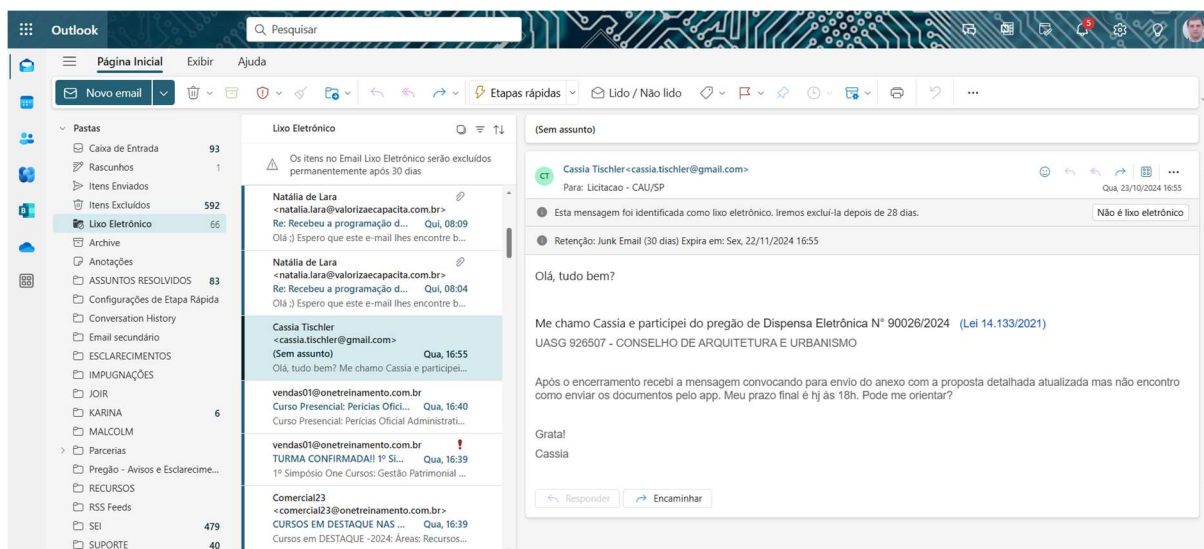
Outlook
Pesquisar
5
Página Inicial Exibir Ajuda
Novo email
Etapas rápidas
Lido / Não lido
...

Pastas
Caixa de Entrada 93
Rascunhos 1
Itens Enviados
Itens Excluídos 592
Lixo Eletrônico 66
Archive
Anotações
ASSUNTOS RESOLVIDOS 83
Configurações de Etapa Rápida
Conversation History
Email secundário
ESCLARECIMENTOS
IMPUGNAÇÕES
JOIR
KARINA 6
MALCOLM
Parcerias
Pregão - Avisos e Esclarecime...
RECURSOS
RSS Feeds
SEI 479
SUPORTE 40

Lixo Eletrônico
Os itens no Email Lixo Eletrônico serão excluídos permanentemente após 30 dias

Natália de Lara <natalia.lara@valorizaecapacita.com.br>
Re: Recebeu a programação d... Qui, 08:09
Olá ;) Espero que este e-mail lhes encontre b...

Natália de Lara <natalia.lara@valorizaecapacita.com.br>
Re: Recebeu a programação d... Qui, 08:04
Olá ;) Espero que este e-mail lhes encontre b...

Cassia Tischler <cassia.tischler@gmail.com>
(Sem assunto) Qua, 16:55
Olá, tudo bem? Me chamo Cassia e participei...

vendas01@onetreinamento.com.br
Curso Presencial: Perícias Ofici... Qua, 16:40
Curso Presencial: Perícias Oficial Administrati...

vendas01@onetreinamento.com.br
TURMA CONFIRMADA!! 1º Si... Qua, 16:39
1º Simpósio One Cursos: Gestão Patrimonial ...

Comercial23 <comercial23@onetreinamento.com.br>
CURSOS EM DESTAQUE NAS ... Qua, 16:39
Cursos em DESTAQUE -2024: Áreas: Recursos...

(Sem assunto)
CT
Cassia Tischler<cassia.tischler@gmail.com>
Para: Licitacao - CAU/SP
Qua, 23/10/2024 16:55
Esta mensagem foi identificada como lixo eletrônico. Iremos excluí-la depois de 28 dias.
Não é lixo eletrônico
Retenção: Junk Email (30 dias) Expira em: Sex, 22/11/2024 16:55

Olá, tudo bem?

Me chamo Cassia e participei do pregão de Dispensa Eletrônica N° 90026/2024 (Lei 14.133/2021)
UASG 926507 - CONSELHO DE ARQUITETURA E URBANISMO

Após o encerramento recebi a mensagem convocando para envio do anexo com a proposta detalhada atualizada mas não encontro como enviar os documentos pelo app. Meu prazo final é hj às 18h. Pode me orientar?

Grata!
Cassia

Responder
Encaminhar